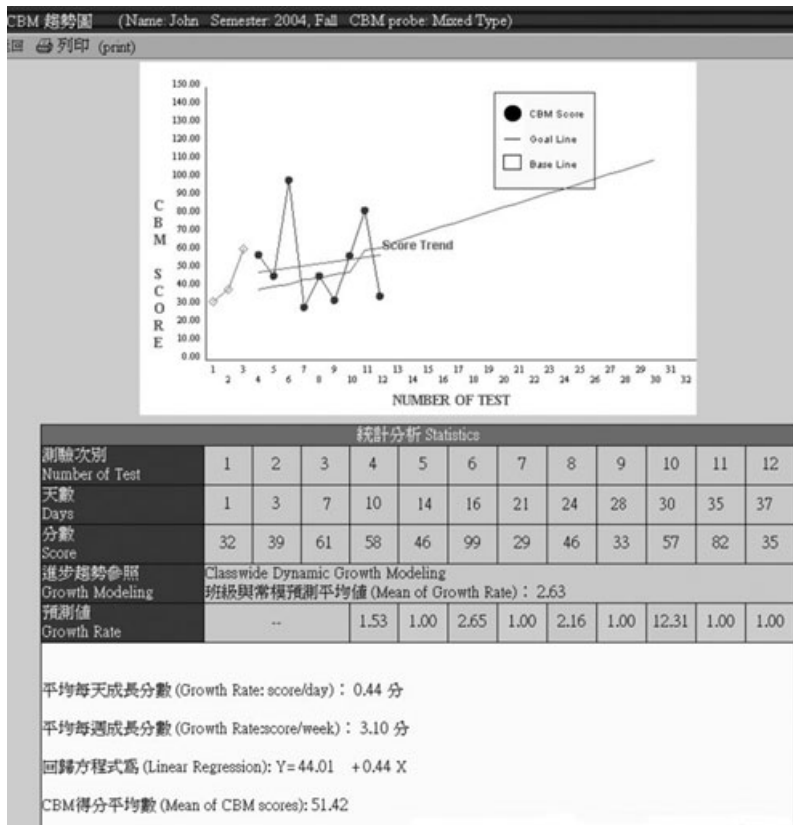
CBM 趨勢圖 (Name: John Semester: 2004, Fall CBM probe: Mixed Type)

回 列印 (print)

150.00
140.00
130.00
120.00
110.00
100.00
90.00
80.00
70.00
60.00
50.00
40.00
30.00
20.00
10.00
0.00

C B M S C O R E

CBM Score
Goal Line
Base Line

Score Trend

1 2 3 4 5 6 7 8 9 10 11 12 13 14 15 16 17 18 19 20 21 22 23 24 25 26 27 28 29 30 31 32

NUMBER OF TEST

統計分析 Statistics

| 測驗次別 Number of Test | 1 | 2 | 3 | 4 | 5 | 6 | 7 | 8 | 9 | 10 | 11 | 12 |
|---|---|---|---|---|---|---|---|---|---|---|---|---|
| 天數 Days | 1 | 3 | 7 | 10 | 14 | 16 | 21 | 24 | 28 | 30 | 35 | 37 |
| 分數 Score | 32 | 39 | 61 | 58 | 46 | 99 | 29 | 46 | 33 | 57 | 82 | 35 |
| 進步趨勢參照 Growth Modeling | Classwide Dynamic Growth Modeling 班級與常模預測平均值 (Mean of Growth Rate)：2.63 | | | | | | | | | | | |
| 預測值 Growth Rate | -- | | | 1.53 | 1.00 | 2.65 | 1.00 | 2.16 | 1.00 | 12.31 | 1.00 | 1.00 |

平均每天成長分數 (Growth Rate: score/day)：0.44 分

平均每週成長分數 (Growth Rate:score/week)：3.10 分

回歸方程式為 (Linear Regression): Y=44.01 +0.44 X

CBM得分平均數 (Mean of CBM scores): 51.42